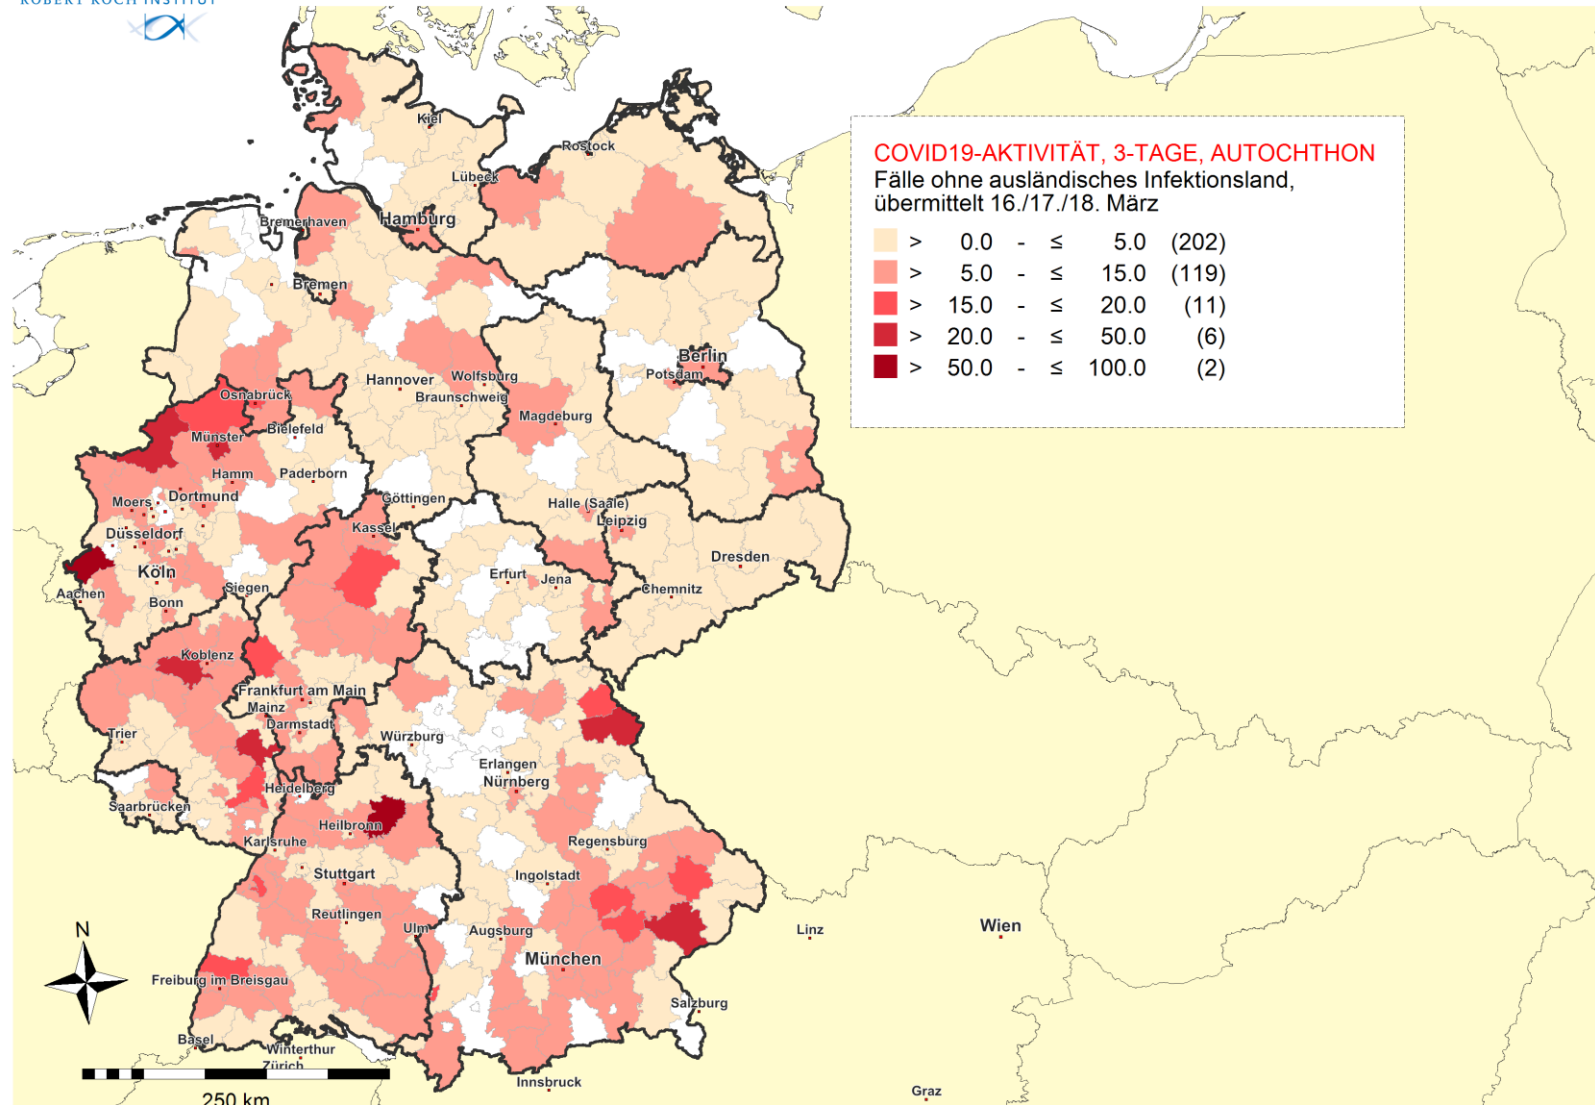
ROBERT KOCH INSTITUT

COVID19-AKTIVITÄT, 3-TAGE, AUTOCHTHON
Fälle ohne ausländisches Infektionsland, übermittelt 16./17./18. März

| | | | | | |
|---|---|---|---|---|---|
| > | 0.0 | - | ≤ | 5.0 | (202) |
| > | 5.0 | - | ≤ | 15.0 | (119) |
| > | 15.0 | - | ≤ | 20.0 | (11) |
| > | 20.0 | - | ≤ | 50.0 | (6) |
| > | 50.0 | - | ≤ | 100.0 | (2) |

Kiel
Rostock
Lübeck
Bremerhaven
Hamburg
Bremen
Berlin
Potsdam
Hannover
Wolfsburg
Braunschweig
Osnabrück
Magdeburg
Münster
Bielefeld
Hamm
Paderborn
Moers
Dortmund
Göttingen
Halle (Saale)
Leipzig
Düsseldorf
Kassel
Dresden
Köln
Erfurt
Jena
Aachen
Siegen
Chemnitz
Bonn
Koblenz
Frankfurt am Main
Mainz
Darmstadt
Trier
Würzburg
Erlangen
Nürnberg
Heidelberg
Saarbrücken
Heilbronn
Karlsruhe
Regensburg
Stuttgart
Ingolstadt
Reutlingen
Ulm
Augsburg
Linz
Wien
N
München
Freiburg im Breisgau
Salzburg
Basel
Winterthur
Zürich
Innsbruck
Graz
250 km